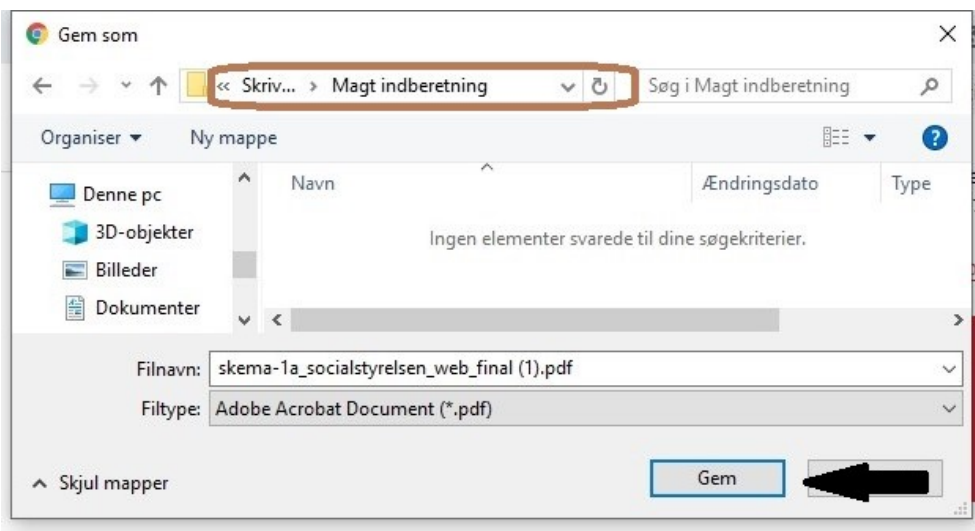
Gem som

« Skriv... › Magt indberetning

Søg i Magt indberetning

Organiser ▾ Ny mappe

Denne pc

3D-objekter

Billeder

Dokumenter

Navn

Ændringsdato

Type

Ingen elementer svarede til dine søgekriterier.

Filnavn: skema-1a_socialstyrelsen_web_final (1).pdf

Filtype: Adobe Acrobat Document (*.pdf)

^ Skjul mapper

Gem